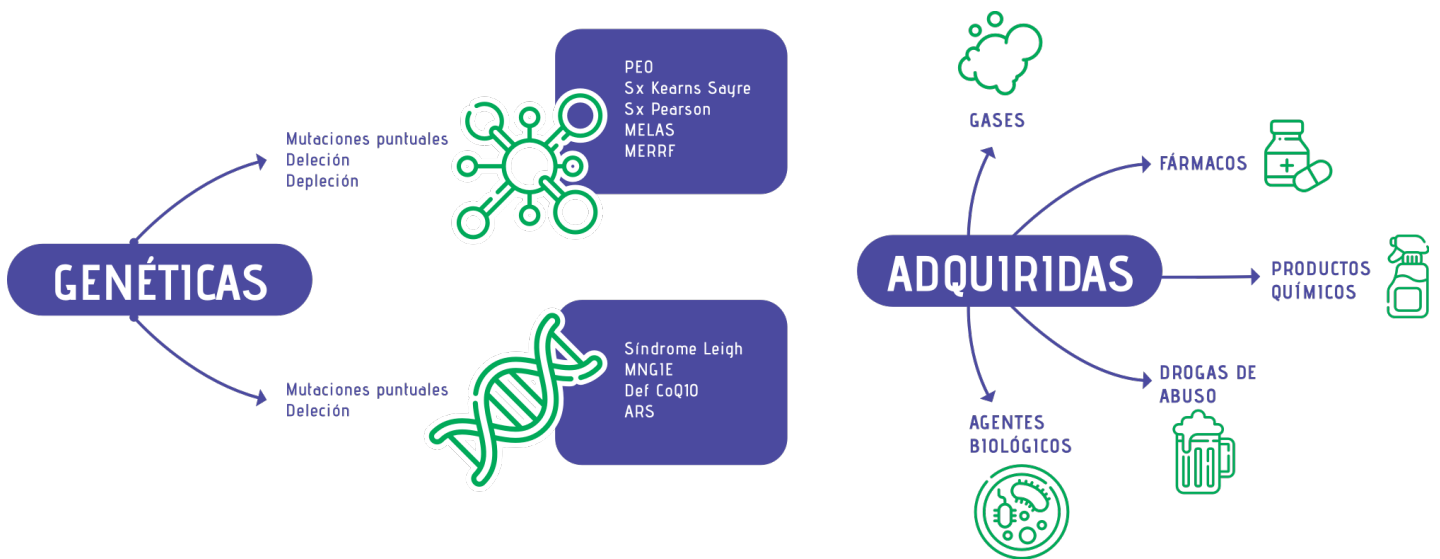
GENÉTICAS

Mutaciones puntuales
Deleción
Depleción

PEO
Sx Kearns Sayre
Sx Pearson
MELAS
MERRF

Mutaciones puntuales
Deleción

Síndrome Leigh
MNGIE
Def CoQ10
ARS

ADQUIRIDAS

GASES

FÁRMACOS

PRODUCTOS QUÍMICOS

DROGAS DE ABUSO

AGENTES BIOLÓGICOS